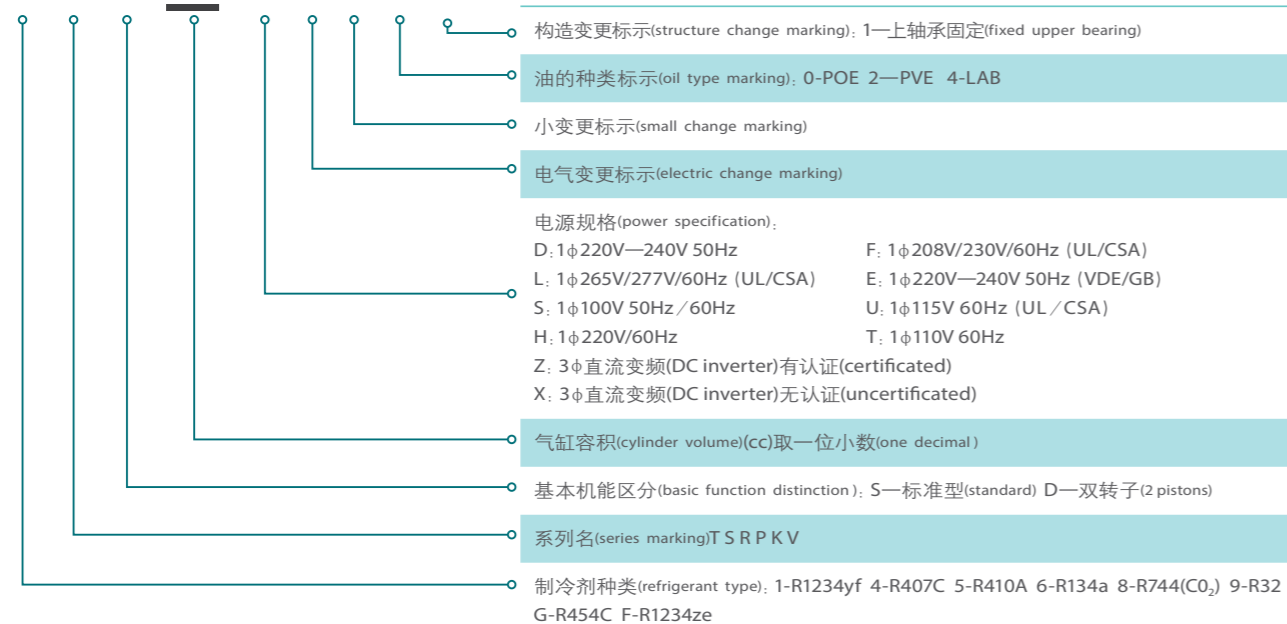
构造变更标示(structure change marking)：1一上轴承固定(fixed upper bearing)

油的种类标示(oil type marking)：0-POE 2—PVE 4-LAB

小变更标示(small change marking)

电气变更标示(electric change marking)

电源规格(power specification)：
D：1ϕ220V—240V 50Hz
L：1ϕ265V/277V/60Hz (UL/CSA)
S：1ϕ100V 50Hz／60Hz
H：1ϕ220V/60Hz
F：1ϕ208V/230V/60Hz (UL/CSA)
E：1ϕ220V—240V 50Hz (VDE/GB)
U：1ϕ115V 60Hz (UL／CSA)
T：1ϕ110V 60Hz
Z：3ϕ直流变频(DC inverter)有认证(certificated)
X：3ϕ直流变频(DC inverter)无认证(uncertificated)

气缸容积(cylinder volume)(cc)取一位小数(one decimal)

基本机能区分(basic function distinction)：S一标准型(standard) D一双转子(2 pistons)

系列名(series marking)T S R P K V

制冷剂种类(refrigerant type)：1-R1234yf 4-R407C 5-R410A 6-R134a 8-R744($C0_2$) 9-R32 G-R454C F-R1234ze